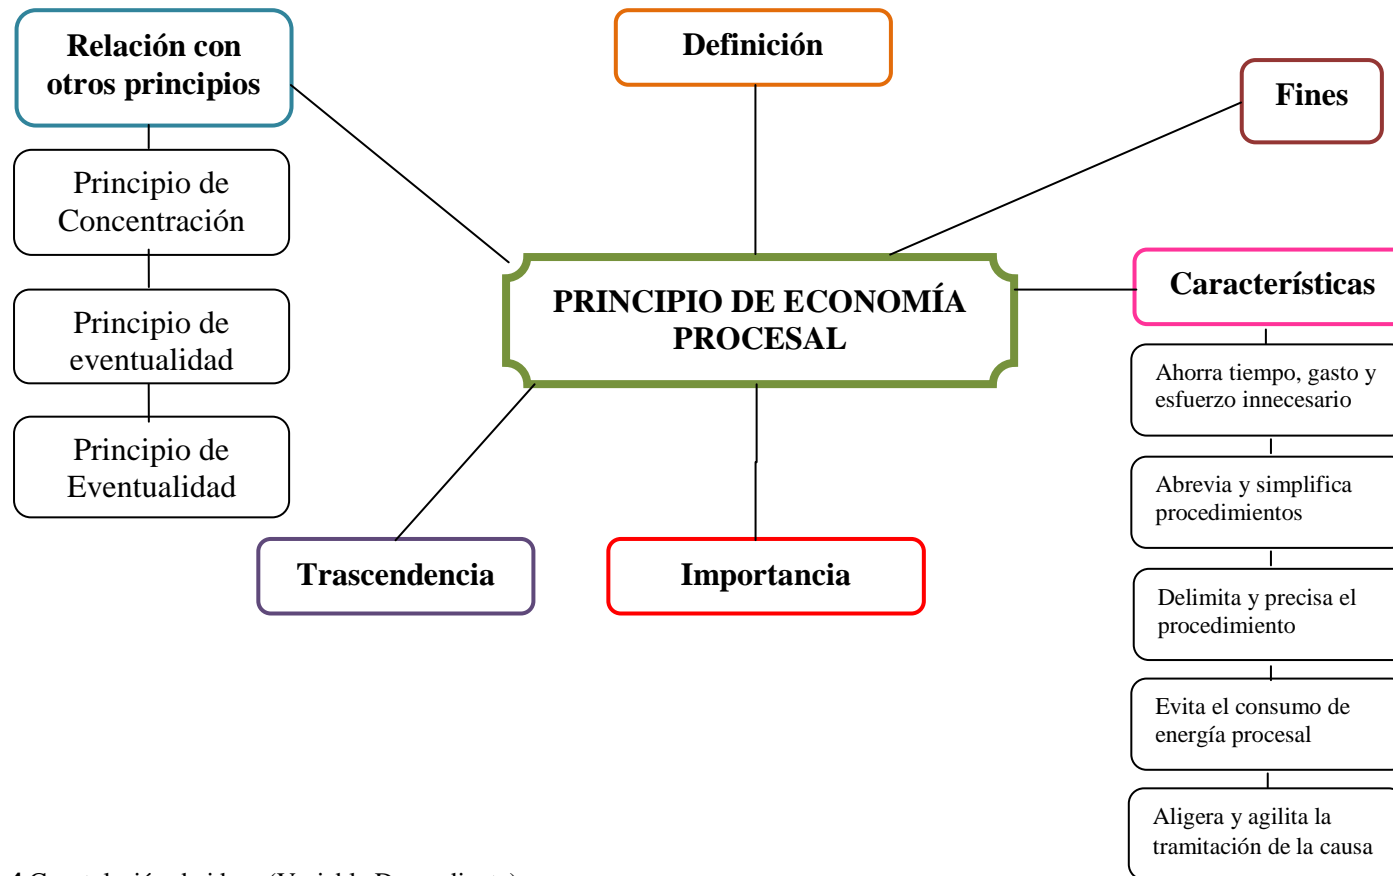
Relación con otros principios

Principio de Concentración

Principio de eventualidad

Principio de Eventualidad

Definición

Fines

PRINCIPIO DE ECONOMÍA PROCESAL

Características

Ahorra tiempo, gasto y esfuerzo innecesario

Abrevia y simplifica procedimientos

Delimita y precisa el procedimiento

Evita el consumo de energía procesal

Aligera y agilita la tramitación de la causa

Trascendencia

Importancia

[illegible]